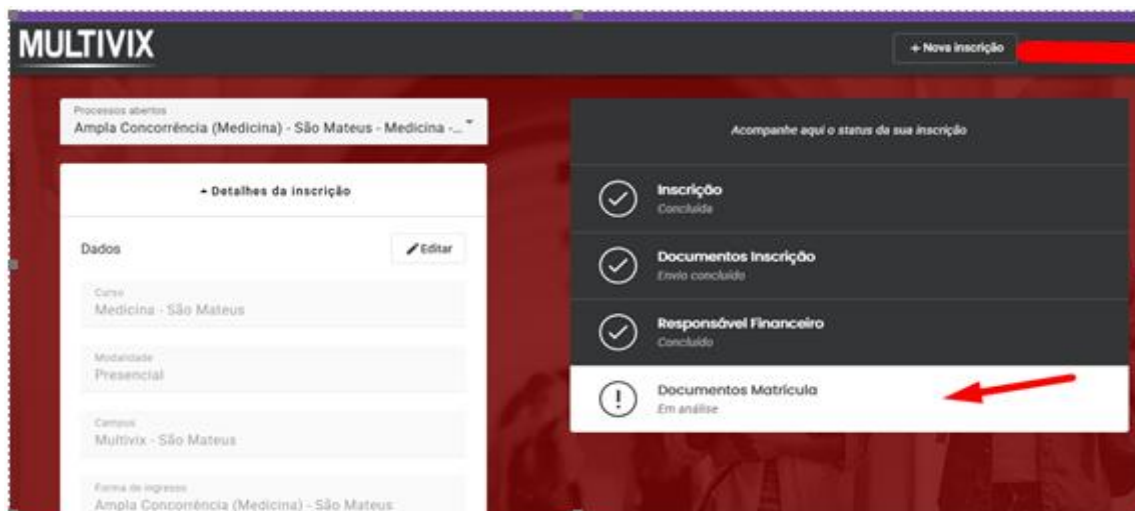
MULTIVIX

+ Nova inscrição

Processos abertos
Ampla Concorrência (Medicina) - São Mateus - Medicina - ...

Detalhes da inscrição

Dados

Editar

Curso
Medicina - São Mateus

Modalidade
Presencial

Campus
Multivix - São Mateus

Forma de ingresso
Ampla Concorrência (Medicina) - São Mateus

Acompanhe aqui o status da sua inscrição

Inscrição
Concluída

Documentos Inscrição
Envio concluído

Responsável Financeiro
Concluído

Documentos Matrícula
Em análise